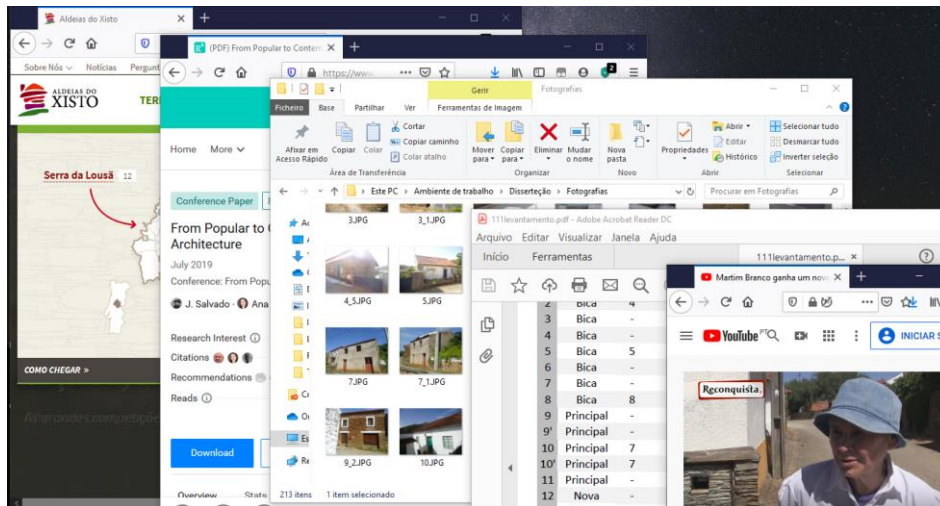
Aldeias do Xisto
Sobre Nós Notícias Pergunt
ALDEIAS DO XISTO
TER
Serra da Lousã 12
COMO CHEGAR »
As grandes competições

(PDF) From Popular to Conte
Home More
Conference Paper
From Popular to
Architecture
July 2019
Conference: From Popu
J. Salvado · Ana
Research Interest
Citations
Recommendations
Reads
Download
Overview State

Gerir
Fotografias
Ficheiro Base Partilhar Ver Ferramentas de Imagem
Afixar em Acesso Rápido Copiar Colar Cortar Copiar caminho Colar atalho
Área de Transferência
Mover para Copiar para Eliminar Mudar o nome
Organizar
Nova pasta
Novo
Propriedades Abrir Editar Histórico
Abrir
Selecionar tudo Desmarcar tudo Inverter seleção
Selecionar
Este PC › Ambiente de trabalho › Disseertação › Fotografias
Procurar em Fotografias
3.JPG 3_1.JPG
4_5.JPG 5.JPG
7.JPG 7_1.JPG
9_2.JPG 10.JPG
213 itens 1 item selecionado

111levantamento.pdf - Adobe Acrobat Reader DC
Arquivo Editar Visualizar Janela Ajuda
Início Ferramentas 111levantamento.p...

| 2 | Bica | 4 |
|---|---|---|
| 3 | Bica | - |
| 4 | Bica | - |
| 5 | Bica | 5 |
| 6 | Bica | - |
| 7 | Bica | - |
| 8 | Bica | 8 |
| 9 | Principal | - |
| 9' | Principal | - |
| 10 | Principal | 7 |
| 10' | Principal | 7 |
| 11 | Principal | - |
| 12 | Nova | - |

Martim Branco ganha um nov
YouTube PT
INICIAR S
Reconquista